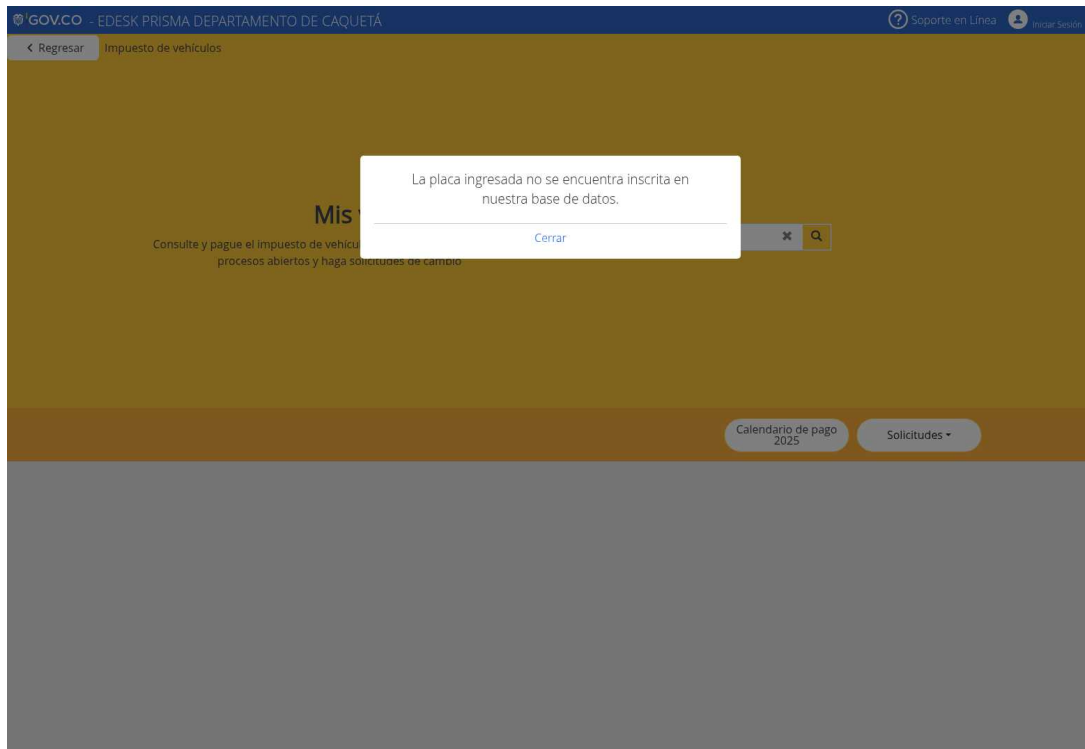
GOV.CO - EDESK PRISMA DEPARTAMENTO DE CAQUETÁ

Soporte en Línea Iniciar Sesión

Regresar Impuesto de vehículos

Mis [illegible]

Consulte y pague el impuesto de vehícu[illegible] procesos abiertos y haga solicitudes de cambio

La placa ingresada no se encuentra inscrita en nuestra base de datos.

Cerrar

Calendario de pago 2025

Solicitudes